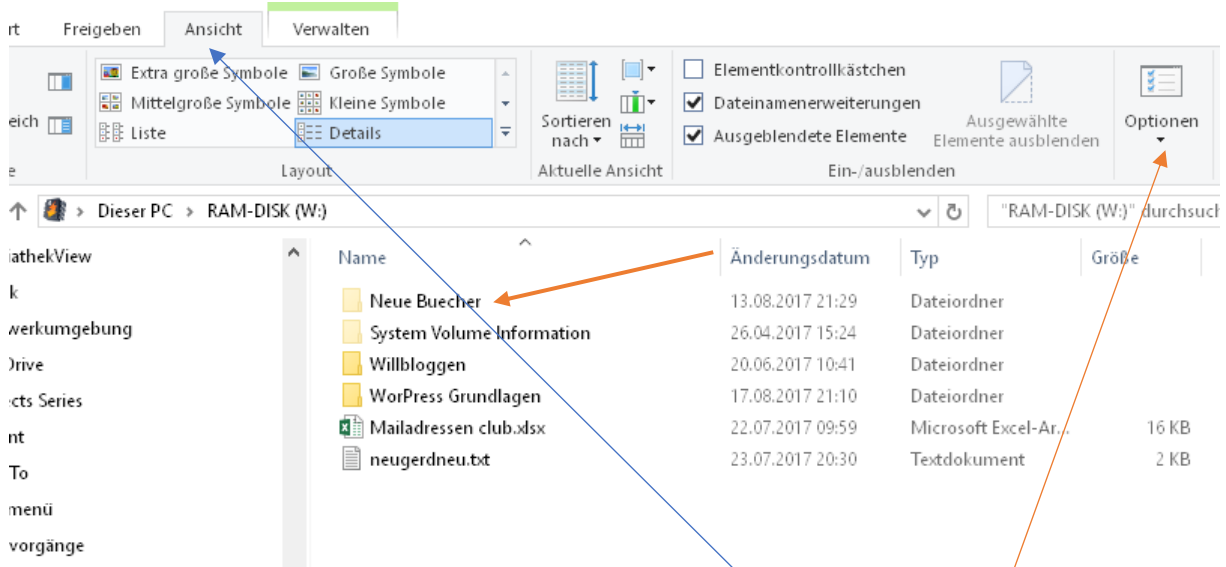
rt Freigeben Ansicht Verwalten

eich

Extra große Symbole | Große Symbole
Mittelgroße Symbole | Kleine Symbole
Liste | Details

Layout

Sortieren nach

Aktuelle Ansicht

Elementkontrollkästchen
Dateinamenerweiterungen
Ausgeblendete Elemente

Ausgewählte Elemente ausblenden

Ein-/ausblenden

Optionen

e

Dieser PC > RAM-DISK (W:)

"RAM-DISK (W:)" durchsuch

iathekView
k
werkumgebung
Drive
cts Series
nt
To
menü
vorgänge

| Name | Änderungsdatum | Typ | Größe |
|---|---|---|---|
| Neue Buecher | 13.08.2017 21:29 | Dateiordner | |
| System Volume Information | 26.04.2017 15:24 | Dateiordner | |
| Willbloggen | 20.06.2017 10:41 | Dateiordner | |
| WorPress Grundlagen | 17.08.2017 21:10 | Dateiordner | |
| Mailadressen club.xlsx | 22.07.2017 09:59 | Microsoft Excel-Ar... | 16 KB |
| neugerdneu.txt | 23.07.2017 20:30 | Textdokument | 2 KB |